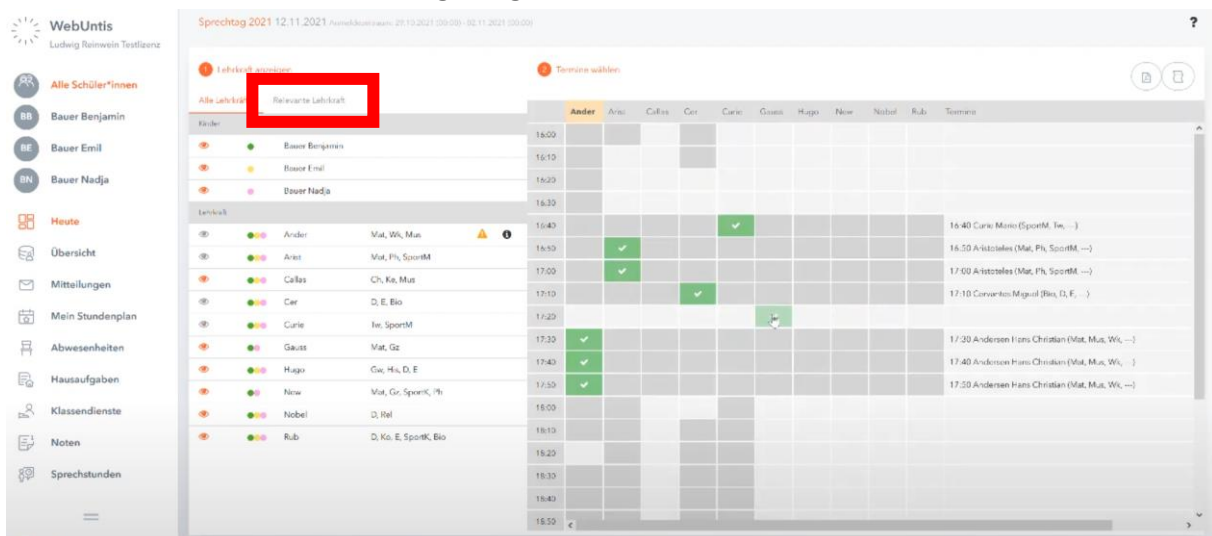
WebUntis
Ludwig Reinwein Testlizenz

Alle Schüler*innen
BB Bauer Benjamin
BE Bauer Emil
BN Bauer Nadja
Heute
Übersicht
Mitteilungen
Mein Stundenplan
Abwesenheiten
Hausaufgaben
Klassendienste
Noten
Sprechstunden

Sprechtag 2021 12.11.2021 Anmeldezeitraum: 29.10.2021 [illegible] - 02.11.2021 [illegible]

?

1 Lehrkraft anzeigen
Alle Lehrkräfte Relevante Lehrkraft

Kinder
Bauer Benjamin
Bauer Emil
Bauer Nadja

Lehrkraft
| Ander | Mat, Wk, Mus |
| Arist | Mat, Ph, SportM |
| Callas | Ch, Ke, Mus |
| Cer | D, E, Bio |
| Curie | Tw, SportM |
| Gauss | Mat, Gz |
| Hugo | Gw, His, D, E |
| New | Mat, Gz, SportK, Ph |
| Nobel | D, Rel |
| Rub | D, Ko, E, SportK, Bio |

2 Termine wählen

| | Ander | Arist | Callas | Cer | Curie | Gauss | Hugo | New | Nobel | Rub | Termine |
|---|---|---|---|---|---|---|---|---|---|---|---|
| 16:00 | | | | | | | | | | | |
| 16:10 | | | | | | | | | | | |
| 16:20 | | | | | | | | | | | |
| 16:30 | | | | | | | | | | | |
| 16:40 | | | | | ✓ | | | | | | 16:40 Curie Mario (SportM, Tw, ...) |
| 16:50 | | ✓ | | | | | | | | | 16:50 Aristoteles (Mat, Ph, SportM, ...) |
| 17:00 | | ✓ | | | | | | | | | 17:00 Aristoteles (Mat, Ph, SportM, ...) |
| 17:10 | | | | ✓ | | | | | | | 17:10 Cervantes Miguel (Bio, D, E, ...) |
| 17:20 | | | | | | | | | | | |
| 17:30 | ✓ | | | | | | | | | | 17:30 Andersen Hans Christian (Mat, Mus, Wk, ...) |
| 17:40 | ✓ | | | | | | | | | | 17:40 Andersen Hans Christian (Mat, Mus, Wk, ...) |
| 17:50 | ✓ | | | | | | | | | | 17:50 Andersen Hans Christian (Mat, Mus, Wk, ...) |
| 18:00 | | | | | | | | | | | |
| 18:10 | | | | | | | | | | | |
| 18:20 | | | | | | | | | | | |
| 18:30 | | | | | | | | | | | |
| 18:40 | | | | | | | | | | | |
| 18:50 | | | | | | | | | | | |